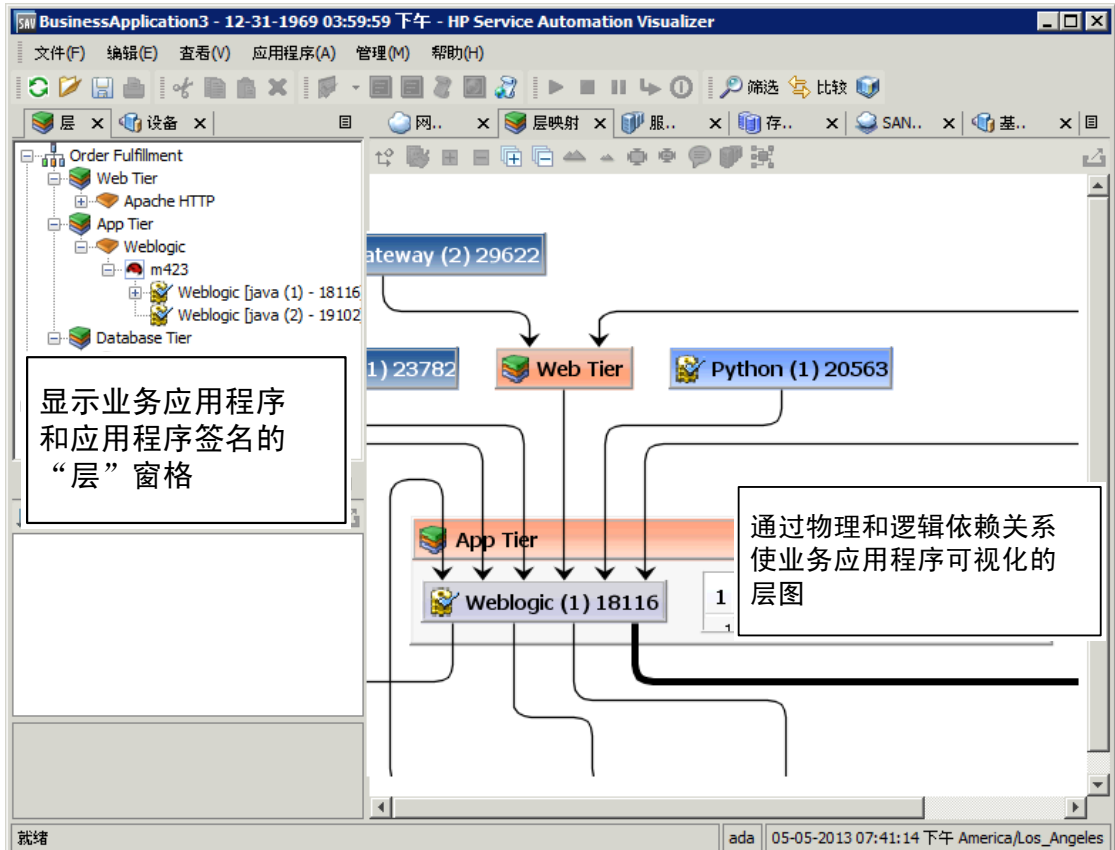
BusinessApplication3 - 12-31-1969 03:59:59 下午 - HP Service Automation Visualizer

文件(F) 编辑(E) 查看(V) 应用程序(A) 管理(M) 帮助(H)

筛选 比较

层 设备

网.. 层映射 服.. 存.. SAN.. 基..

Order Fulfillment
Web Tier
Apache HTTP
App Tier
Weblogic
m423
Weblogic [java (1) - 18116
Weblogic [java (2) - 19102
Database Tier

显示业务应用程序和应用程序签名的“层”窗格

ateway (2) 29622

1) 23782

Web Tier

Python (1) 20563

通过物理和逻辑依赖关系使业务应用程序可视化的层图

App Tier

Weblogic (1) 18116

1

就绪

ada

05-05-2013 07:41:14 下午 America/Los_Angeles